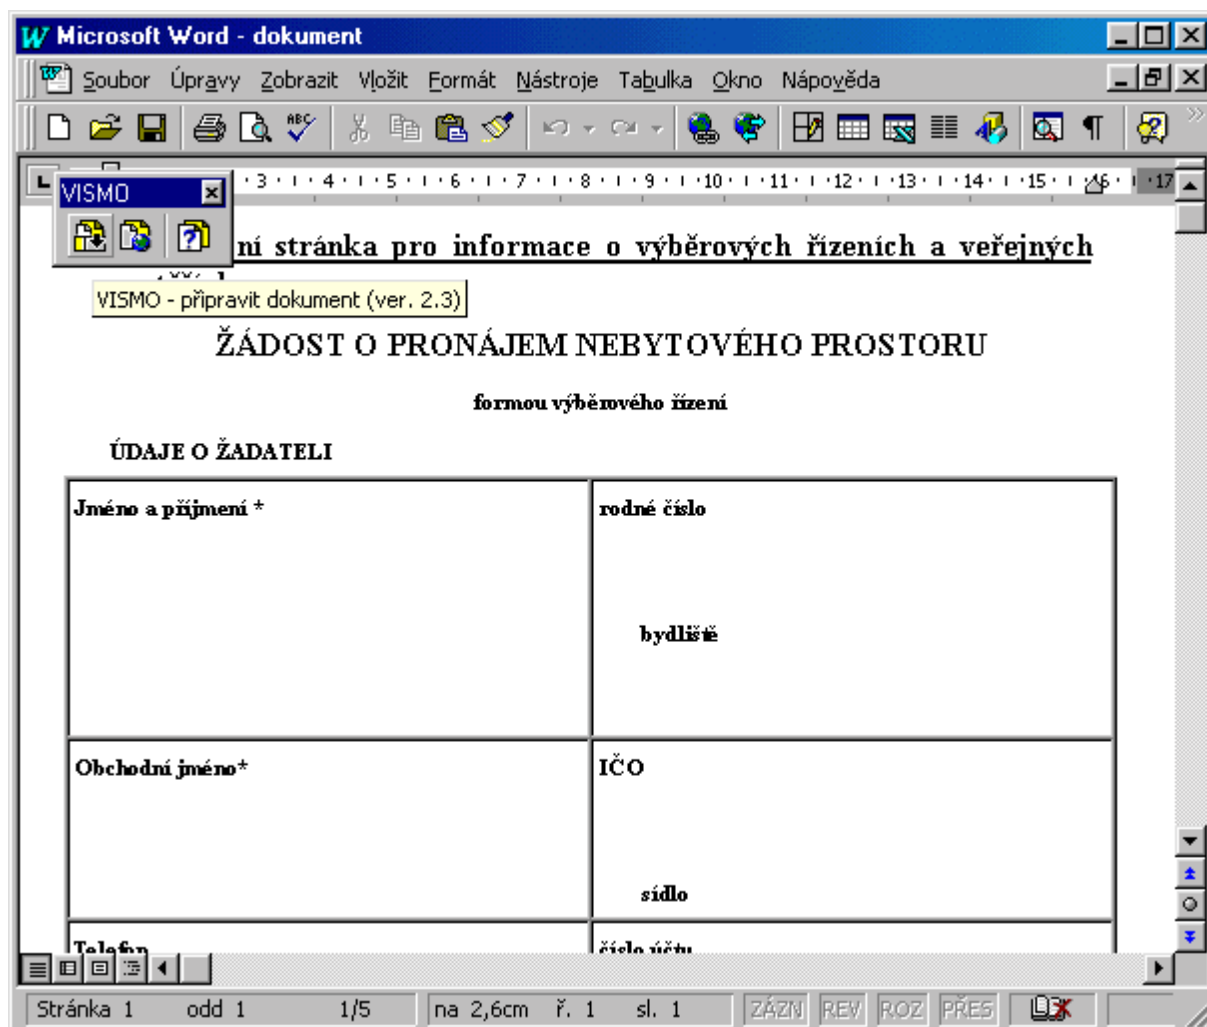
Microsoft Word - dokument

Soubor Úpravy Zobrazit Vložit Formát Nástroje Tabulka Okno Nápověda

3 · 4 · 5 · 6 · 7 · 8 · 9 · 10 · 11 · 12 · 13 · 14 · 15 · 16 · 17

VISMO

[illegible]ní stránka pro informace o výběrových řízeních a veřejných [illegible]

VISMO - připravit dokument (ver. 2.3)

ŽÁDOST O PRONÁJEM NEBYTOVÉHO PROSTORU

formou výběrového řízení

ÚDAJE O ŽADATELI

| Jméno a příjmení * | rodné číslo<br><br>bydliště |
|---|---|
| Obchodní jméno* | IČO<br><br>sídlo |
| Telefon | číslo účtu |

Stránka 1 odd 1 1/5 na 2,6cm ř. 1 sl. 1 ZÁZN REV ROZ PŘES